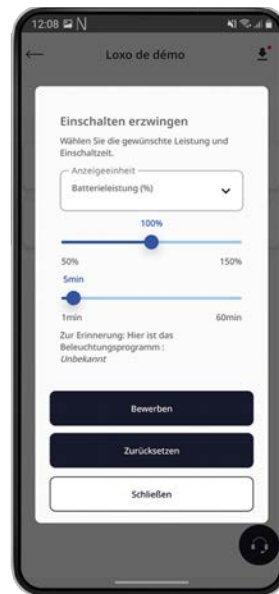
12:08 N

Loxo de démo

Einschalten erzwingen

Wählen Sie die gewünschte Leistung und Einschaltzeit.

Anzeigeeinheit

Batterieleistung (%)

100%

50%

150%

5min

1min

60min

Zur Erinnerung: Hier ist das Beleuchtungsprogramm : *Unbekannt*

Bewerben

Zurücksetzen

Schließen